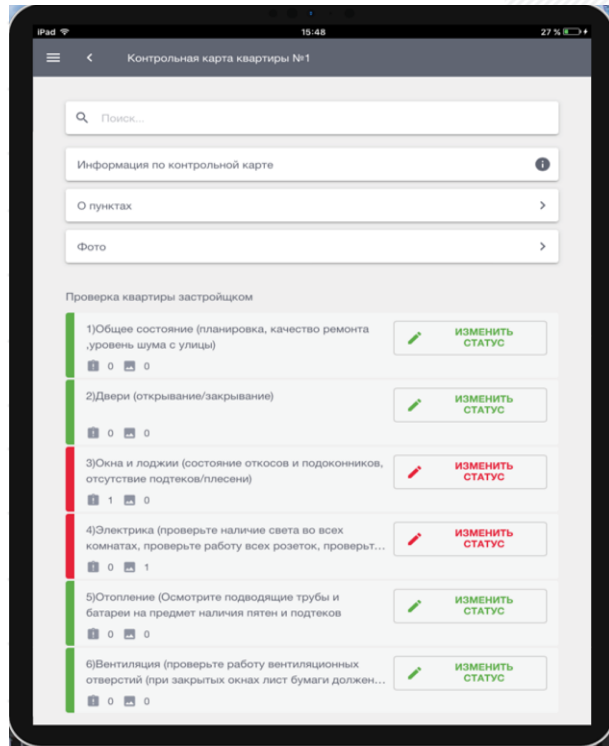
iPad 15:48 27 %

Контрольная карта квартиры №1

Поиск...

Информация по контрольной карте

О пунктах

Фото

Проверка квартиры застройщком

1)Общее состояние (планировка, качество ремонта ,уровень шума с улицы)
0 0
ИЗМЕНИТЬ СТАТУС

2)Двери (открывание/закрывание)
0 0
ИЗМЕНИТЬ СТАТУС

3)Окна и лоджии (состояние откосов и подоконников, отсутствие подтеков/плесени)
1 0
ИЗМЕНИТЬ СТАТУС

4)Электрика (проверьте наличие света во всех комнатах, проверьте работу всех розеток, проверьт...
0 1
ИЗМЕНИТЬ СТАТУС

5)Отопление (Осмотрите подводящие трубы и батареи на предмет наличия пятен и подтеков
0 0
ИЗМЕНИТЬ СТАТУС

6)Вентиляция (проверьте работу вентиляционных отверстий (при закрытых окнах лист бумаги должен...
0 0
ИЗМЕНИТЬ СТАТУС